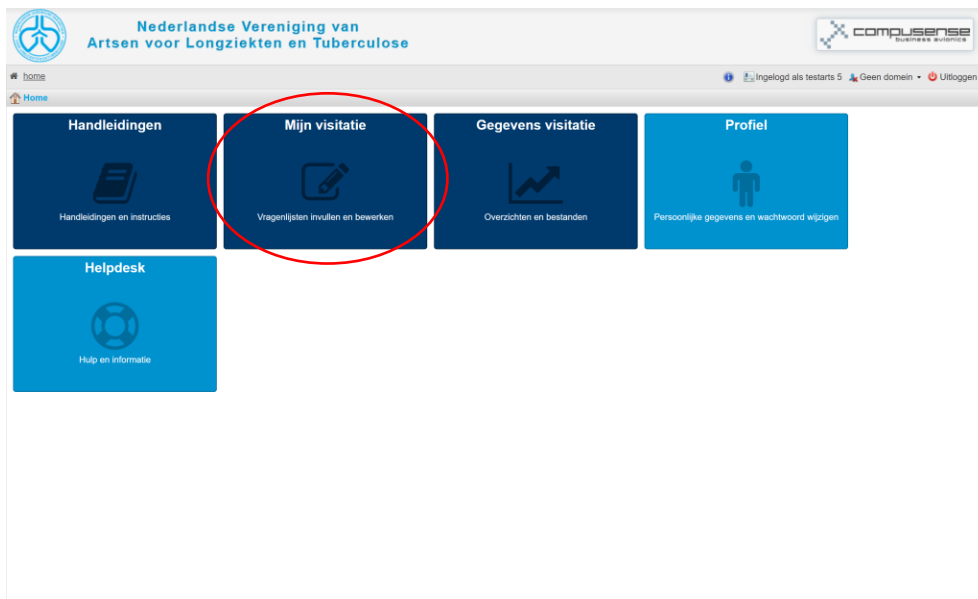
Nederlandse Vereniging van
Artsen voor Longziekten en Tuberculose

compusense
business avionics

home

Ingelogd als testarts 5 Geen domein Uitloggen

Home

Handleidingen
Handleidingen en instructies

Mijn visitatie
Vragenlijsten invullen en bewerken

Gegevens visitatie
Overzichten en bestanden

Profiel
Persoonlijke gegevens en wachtwoord wijzigen

Helpdesk
Hulp en informatie